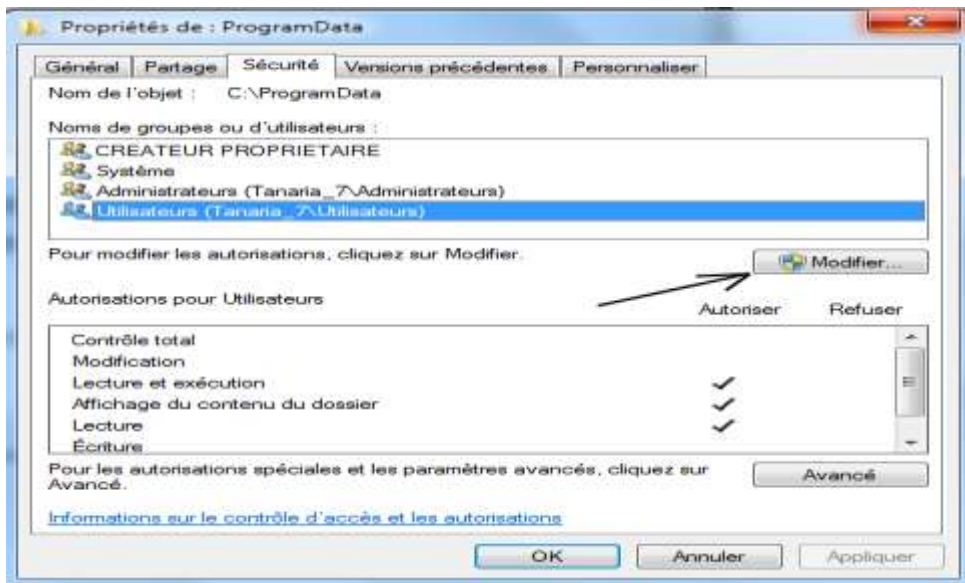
Propriétés de : ProgramData

Général | Partage | Sécurité | Versions précédentes | Personnaliser

Nom de l'objet : C:\ProgramData

Noms de groupes ou d'utilisateurs :

CREATEUR PROPRIETAIRE
Système
Administrateurs (Tanaria_7\Administrateurs)
Utilisateurs (Tanaria_7\Utilisateurs)

Pour modifier les autorisations, cliquez sur Modifier.

Modifier...

Autorisations pour Utilisateurs

| | Autoriser | Refuser |
|---|---|---|
| Contrôle total | | |
| Modification | | |
| Lecture et exécution | ✓ | |
| Affichage du contenu du dossier | ✓ | |
| Lecture | ✓ | |
| Écriture | | |

Pour les autorisations spéciales et les paramètres avancés, cliquez sur Avancé.

Avancé

Informations sur le contrôle d'accès et les autorisations

OK | Annuler | Appliquer